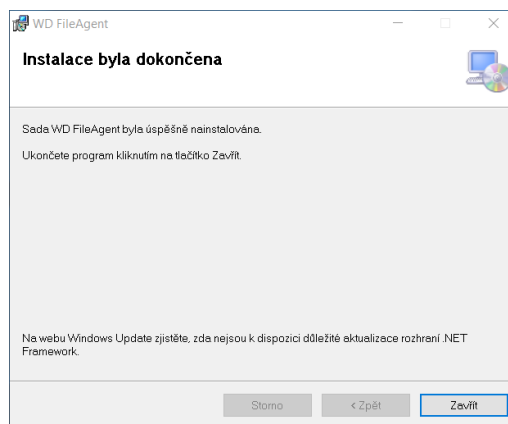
WD FileAgent

Instalace byla dokončena

Sada WD FileAgent byla úspěšně nainstalována.

Ukončete program kliknutím na tlačítko Zavřít.

Na webu Windows Update zjistěte, zda nejsou k dispozici důležité aktualizace rozhraní .NET Framework.

Storno | < Zpět | Zavřít